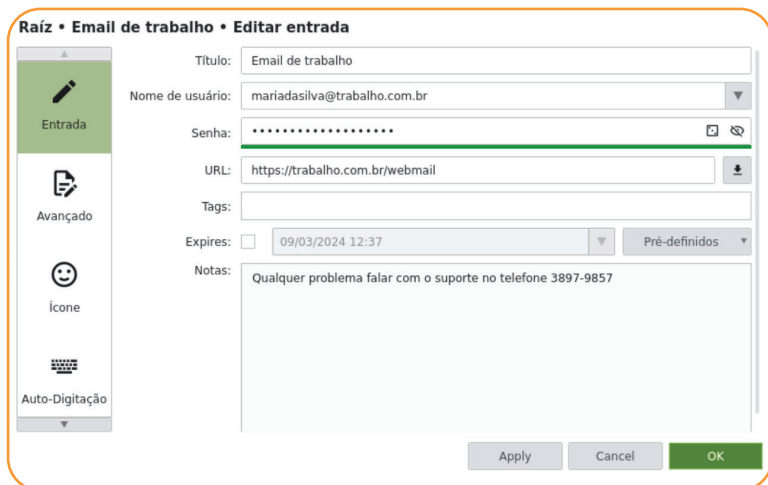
Raíz • Email de trabalho • Editar entrada

Entrada

Avançado

Ícone

Auto-Digitação

Título: Email de trabalho

Nome de usuário: mariadasilva@trabalho.com.br

Senha: •••••••••••••••••••

URL: https://trabalho.com.br/webmail

Tags:

Expires: 09/03/2024 12:37 Pré-definidos

Notas: Qualquer problema falar com o suporte no telefone 3897-9857

Apply Cancel OK